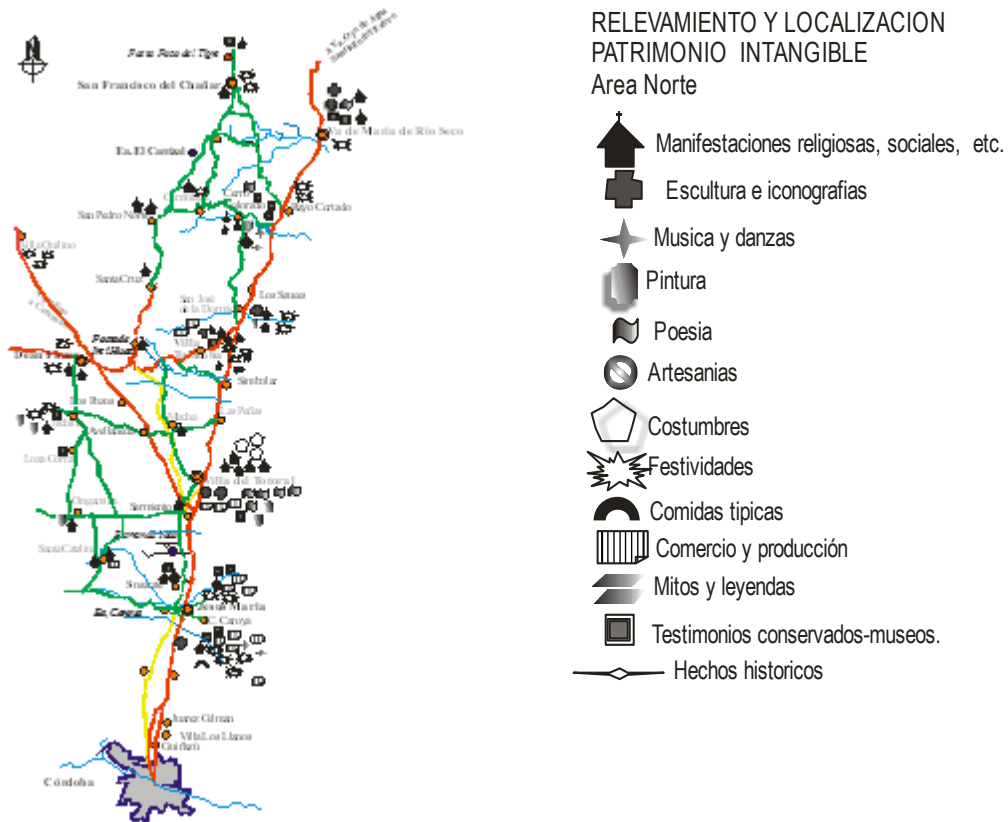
RELEVAMIENTO Y LOCALIZACION
PATRIMONIO INTANGIBLE
Area Norte

Manifestaciones religiosas, sociales, etc.
Escultura e iconografias
Musica y danzas
Pintura
Poesia
Artesanias
Costumbres
Festividades
Comidas tipicas
Comercio y producción
Mitos y leyendas
Testimonios conservados-museos.
Hechos historicos

Paso Pozo del Tigre
San Francisco del Chañar
Va de María de Río Seco
Ea. El Cardeal
San Pedro Norte
Cerro Colorado
Rayo Cortado
Villa Quilino
Santa Cruz
San José de la Dormida
Los Sauces
Posada del Silao
Dean Funes
Villa Tulumba
Sinsacate
San Ibaña
Macha
Las Peñas
Avellaneda
Los Cerrillos
Villa del Totoral
Sarmiento
Ongamira
Santa Catalina
Estancia Jesús María
Sinsacate
Jesús María
Ea. Caroya
C. Caroya
Juárez Celman
Villa Los Llanos
Guiñazú
Córdoba